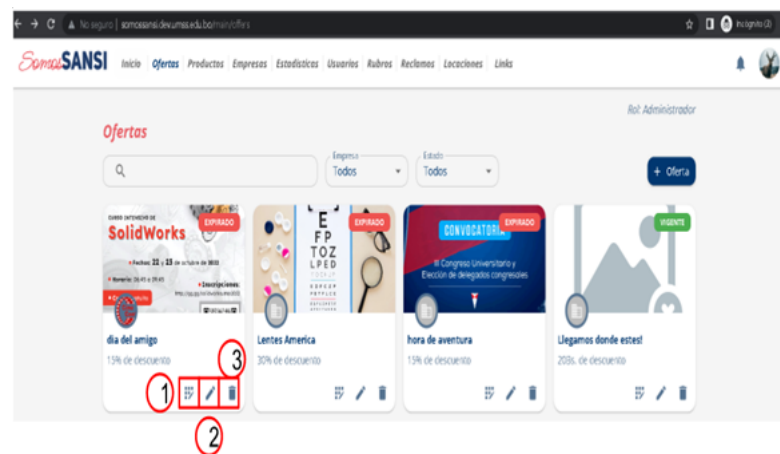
No seguro | somossansi.dev.umss.edu.bo/main/offers

Incógnito (2)

SomosSANSI Inicio Ofertas Productos Empresas Estadísticas Usuarios Rubros Reclamos Locaciones Links

Rol: Administrador

Ofertas

Empresa
Todos

Estado
Todos

+ Oferta

CURSO INTENSIVO DE
SolidWorks
Fechas: 22 y 23 de octubre de 2022
Horario: 16:45 a 19:45
Inscripciones:
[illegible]

EXPIRADO

dia del amigo
15% de descuento

E
F P
T O Z
L P E D

EXPIRADO

Lentes America
30% de descuento

CONVOCATORIA
III Congreso Universitario y Elección de delegados congresales

EXPIRADO

hora de aventura
15% de descuento

VIGENTE

Llegamos donde estes!
20Bs. de descuento

1
2
3